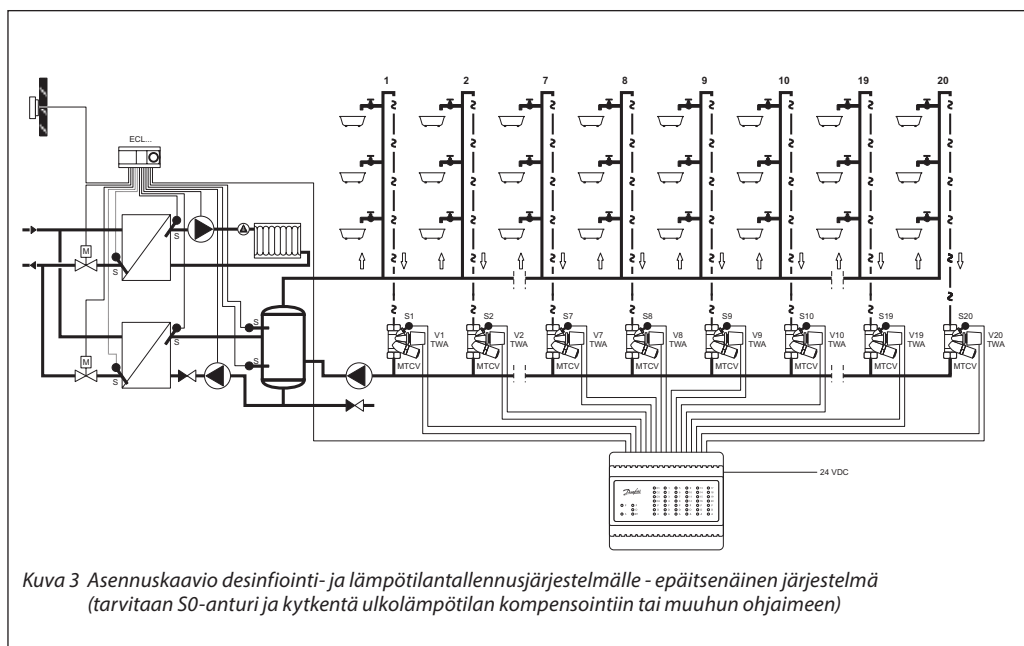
ECL...

1 2 7 8 9 10 19 20

M

S

S

M

S

S

S

S

S1 V1 TWA MTCV
S2 V2 TWA MTCV
S7 V7 TWA MTCV
S8 V8 TWA MTCV
S9 V9 TWA MTCV
S10 V10 TWA MTCV
S19 V19 TWA MTCV
S20 V20 TWA MTCV

24 VDC

Danfoss

*Kuva 3 Asennuskaavio desinfiointi- ja lämpötilantallennusjärjestelmälle - epäitsenäinen järjestelmä (tarvitaan S0-anturi ja kytkentä ulkolämpötilan kompensointiin tai muuhun ohjaimeen)*